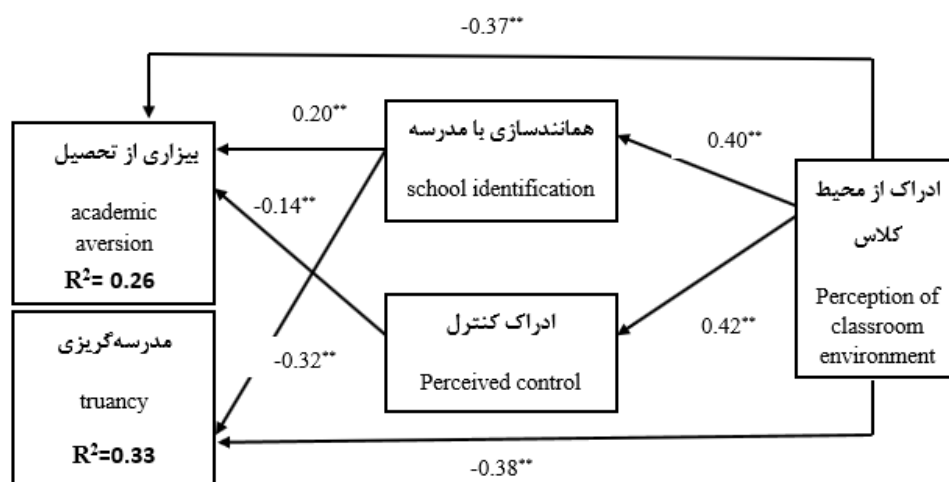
-0.37**

بیزاری از تحصیل

academic aversion

$R^2$= 0.26

0.20**

همانندسازی با مدرسه

school identification

0.40**

ادراک از محیط کلاس

Perception of classroom environment

-0.14**

مدرسه‌گریزی

truancy

$R^2$=0.33

-0.32**

ادراک کنترل

Perceived control

0.42**

-0.38**